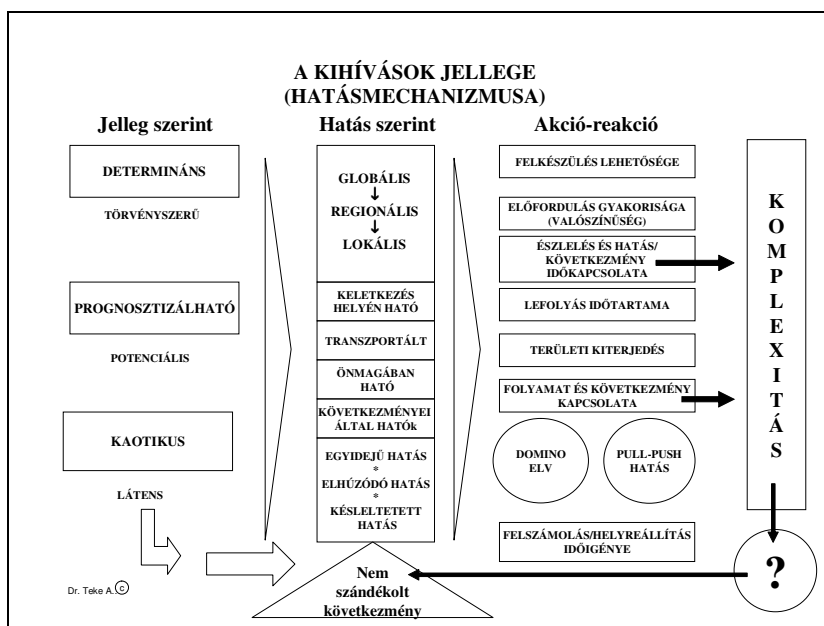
A KIHÍVÁSOK JELLEGE
(HATÁSMECHANIZMUSA)

Jelleg szerint

DETERMINÁNS

TÖRVÉNYSZERŰ

PROGNOSZTIZÁLHATÓ

POTENCIÁLIS

KAOTIKUS

LÁTENS

Dr. Teke A.©

Hatás szerint

GLOBÁLIS
↓
REGIONÁLIS
↓
LOKÁLIS

KELETKEZÉS HELYÉN HATÓ

TRANSZPORTÁLT

ÖNMAGÁBAN HATÓ

KÖVETKEZMÉNYEI ÁLTAL HATÓk

EGYIDEJŰ HATÁS
*
ELHÚZÓDÓ HATÁS
*
KÉSLELTETETT HATÁS

Nem szándékolt következmény

Akció-reakció

FELKÉSZÜLÉS LEHETŐSÉGE

ELŐFORDULÁS GYAKORISÁGA (VALÓSZÍNŰSÉG)

ÉSZLELÉS ÉS HATÁS/ KÖVETKEZMÉNY IDŐKAPCSOLATA

LEFOLYÁS IDŐTARTAMA

TERÜLETI KITERJEDÉS

FOLYAMAT ÉS KÖVETKEZMÉNY KAPCSOLATA

DOMINO ELV

PULL-PUSH HATÁS

FELSZÁMOLÁS/HELYREÁLLÍTÁS IDŐIGÉNYE

K O M P L E X I T Á S

?